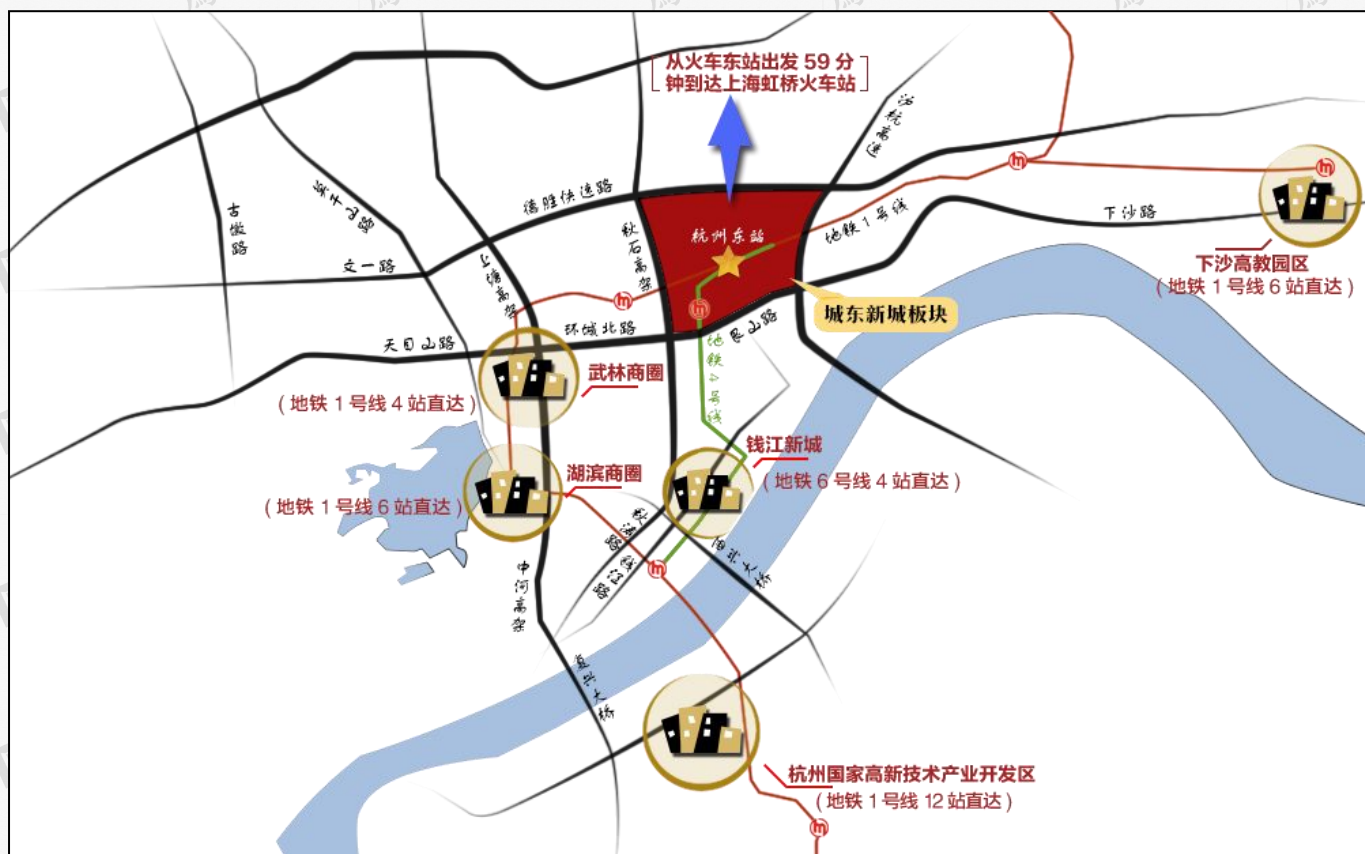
从火车东站出发 59 分钟到达上海虹桥火车站

沪杭高速

德胜快速路

古墩路

紫金港路

文一路

上塘高架

秋石高架

杭州东站

地铁1号线

下沙路

下沙高教园区
（地铁 1 号线 6 站直达）

城东新城板块

环城北路

天目山路

艮山路

武林商圈
（地铁 1 号线 4 站直达）

地铁4号线

钱江新城
（地铁 6 号线 4 站直达）

湖滨商圈
（地铁 1 号线 6 站直达）

秋涛路

钱江路

西兴大桥

中河高架

复兴大桥

杭州国家高新技术产业开发区
（地铁 1 号线 12 站直达）